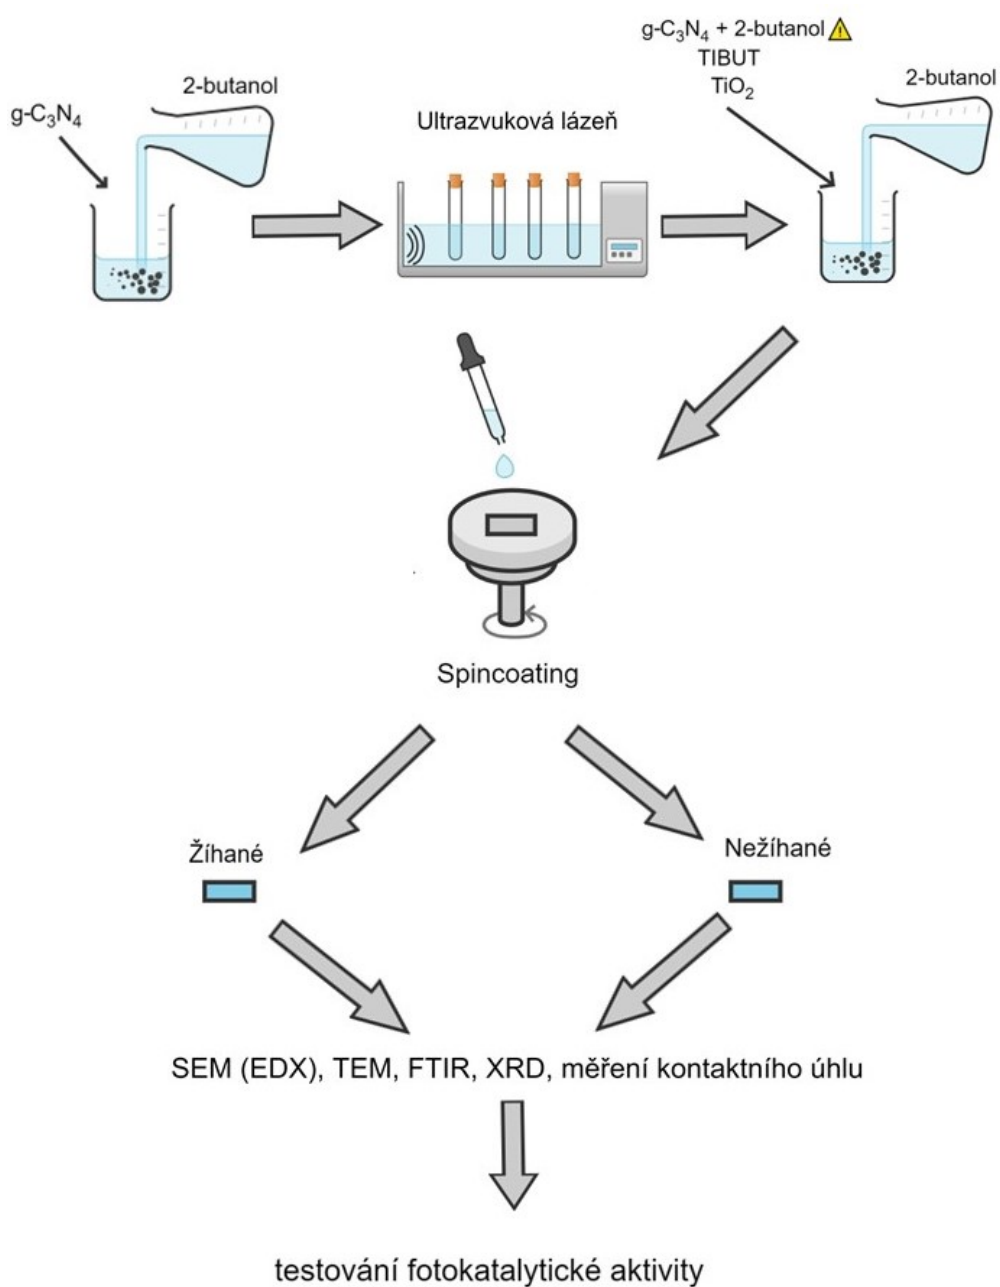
g-$C_3N_4$

2-butanol

Ultrazvuková lázeň

g-$C_3N_4$ + 2-butanol
TIBUT
$TiO_2$

2-butanol

Spincoating

Žíhané

Nežíhané

SEM (EDX), TEM, FTIR, XRD, měření kontaktního úhlu

testování fotokatalytické aktivity